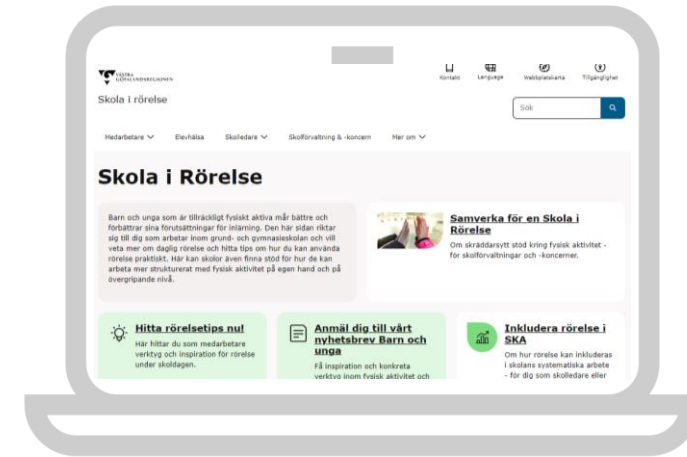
VÄSTRA GÖTALANDSREGIONEN

Kontakt Language Webbplatskarta Tillgänglighet

Skola i rörelse

Sök

Medarbetare Elevhälsa Skolledare Skolförvaltning & -koncern Mer om

Skola i Rörelse

Barn och unga som är tillräckligt fysiskt aktiva mår bättre och förbättrar sina förutsättningar för inlärning. Den här sidan riktar sig till dig som arbetar inom grund- och gymnasieskolan och vill veta mer om daglig rörelse och hitta tips om hur du kan använda rörelse praktiskt. Här kan skolor även finna stöd för hur de kan arbeta mer strukturerat med fysisk aktivitet på egen hand och på övergripande nivå.

Samverka för en Skola i Rörelse

Om skräddarsytt stöd kring fysisk aktivitet - för skolförvaltningar och -koncerner.

Hitta rörelsetips nu!

Här hittar du som medarbetare verktyg och inspiration för rörelse under skoldagen.

Anmäl dig till vårt nyhetsbrev Barn och unga

Få inspiration och konkreta verktyg inom fysisk aktivitet och

Inkludera rörelse i SKA

Om hur rörelse kan inkluderas i skolans systematiska arbete - för dig som skolledare eller